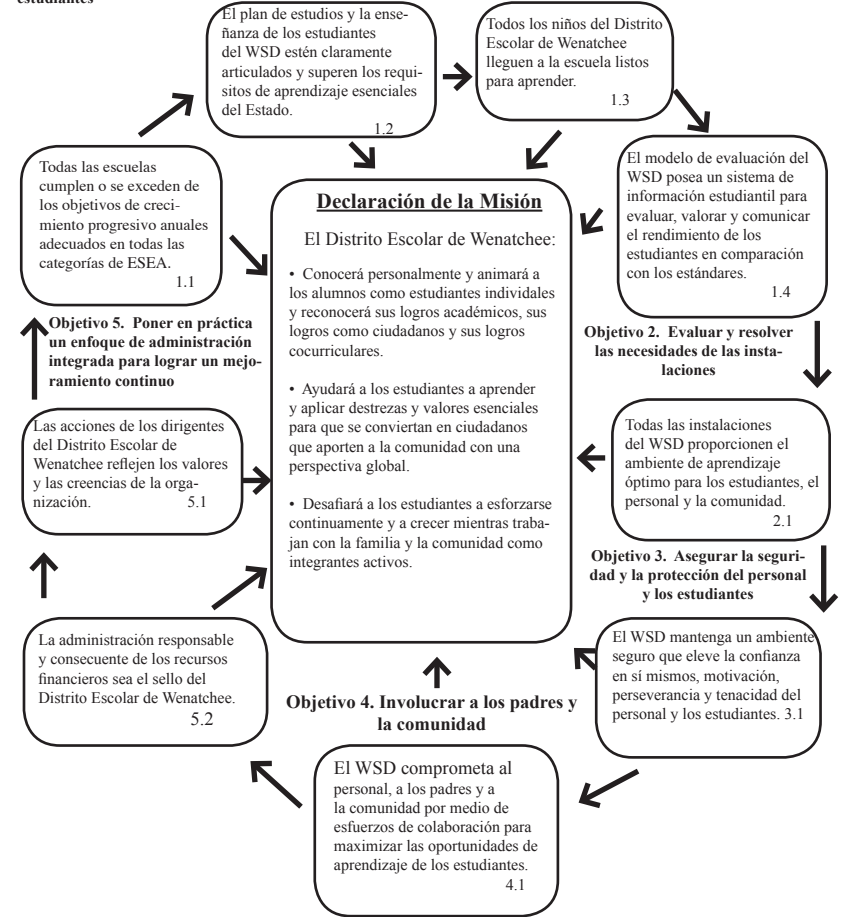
estudiantes

El plan de estudios y la enseñanza de los estudiantes del WSD estén claramente articulados y superen los requisitos de aprendizaje esenciales del Estado.
1.2

Todos los niños del Distrito Escolar de Wenatchee lleguen a la escuela listos para aprender.
1.3

Todas las escuelas cumplen o se exceden de los objetivos de crecimiento progresivo anuales adecuados en todas las categorías de ESEA.
1.1

Declaración de la Misión

El Distrito Escolar de Wenatchee:

• Conocerá personalmente y animará a los alumnos como estudiantes individuales y reconocerá sus logros académicos, sus logros como ciudadanos y sus logros cocurriculares.

• Ayudará a los estudiantes a aprender y aplicar destrezas y valores esenciales para que se conviertan en ciudadanos que aporten a la comunidad con una perspectiva global.

• Desafiará a los estudiantes a esforzarse continuamente y a crecer mientras trabajan con la familia y la comunidad como integrantes activos.

El modelo de evaluación del WSD posea un sistema de información estudiantil para evaluar, valorar y comunicar el rendimiento de los estudiantes en comparación con los estándares.
1.4

Objetivo 5. Poner en práctica un enfoque de administración integrada para lograr un mejoramiento continuo

Objetivo 2. Evaluar y resolver las necesidades de las instalaciones

Las acciones de los dirigentes del Distrito Escolar de Wenatchee reflejen los valores y las creencias de la organización.
5.1

Todas las instalaciones del WSD proporcionen el ambiente de aprendizaje óptimo para los estudiantes, el personal y la comunidad.
2.1

Objetivo 3. Asegurar la seguridad y la protección del personal y los estudiantes

La administración responsable y consecuente de los recursos financieros sea el sello del Distrito Escolar de Wenatchee.
5.2

El WSD mantenga un ambiente seguro que eleve la confianza en sí mismos, motivación, perseverancia y tenacidad del personal y los estudiantes. 3.1

Objetivo 4. Involucrar a los padres y la comunidad

El WSD comprometa al personal, a los padres y a la comunidad por medio de esfuerzos de colaboración para maximizar las oportunidades de aprendizaje de los estudiantes.
4.1